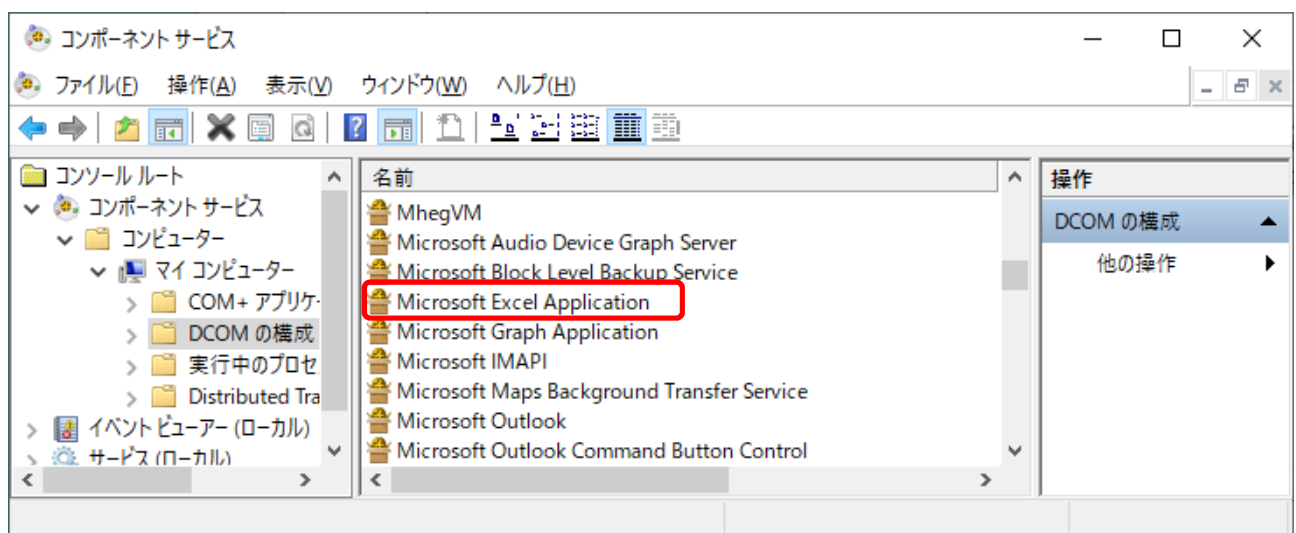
コンポーネント サービス

ファイル(F) 操作(A) 表示(V) ウィンドウ(W) ヘルプ(H)

コンソール ルート
コンポーネント サービス
コンピューター
マイ コンピューター
COM+ アプリケ
DCOM の構成
実行中のプロセ
Distributed Tra
イベント ビューアー (ローカル)
サービス (ローカル)

名前
MhegVM
Microsoft Audio Device Graph Server
Microsoft Block Level Backup Service
Microsoft Excel Application
Microsoft Graph Application
Microsoft IMAPI
Microsoft Maps Background Transfer Service
Microsoft Outlook
Microsoft Outlook Command Button Control

操作
DCOM の構成
他の操作